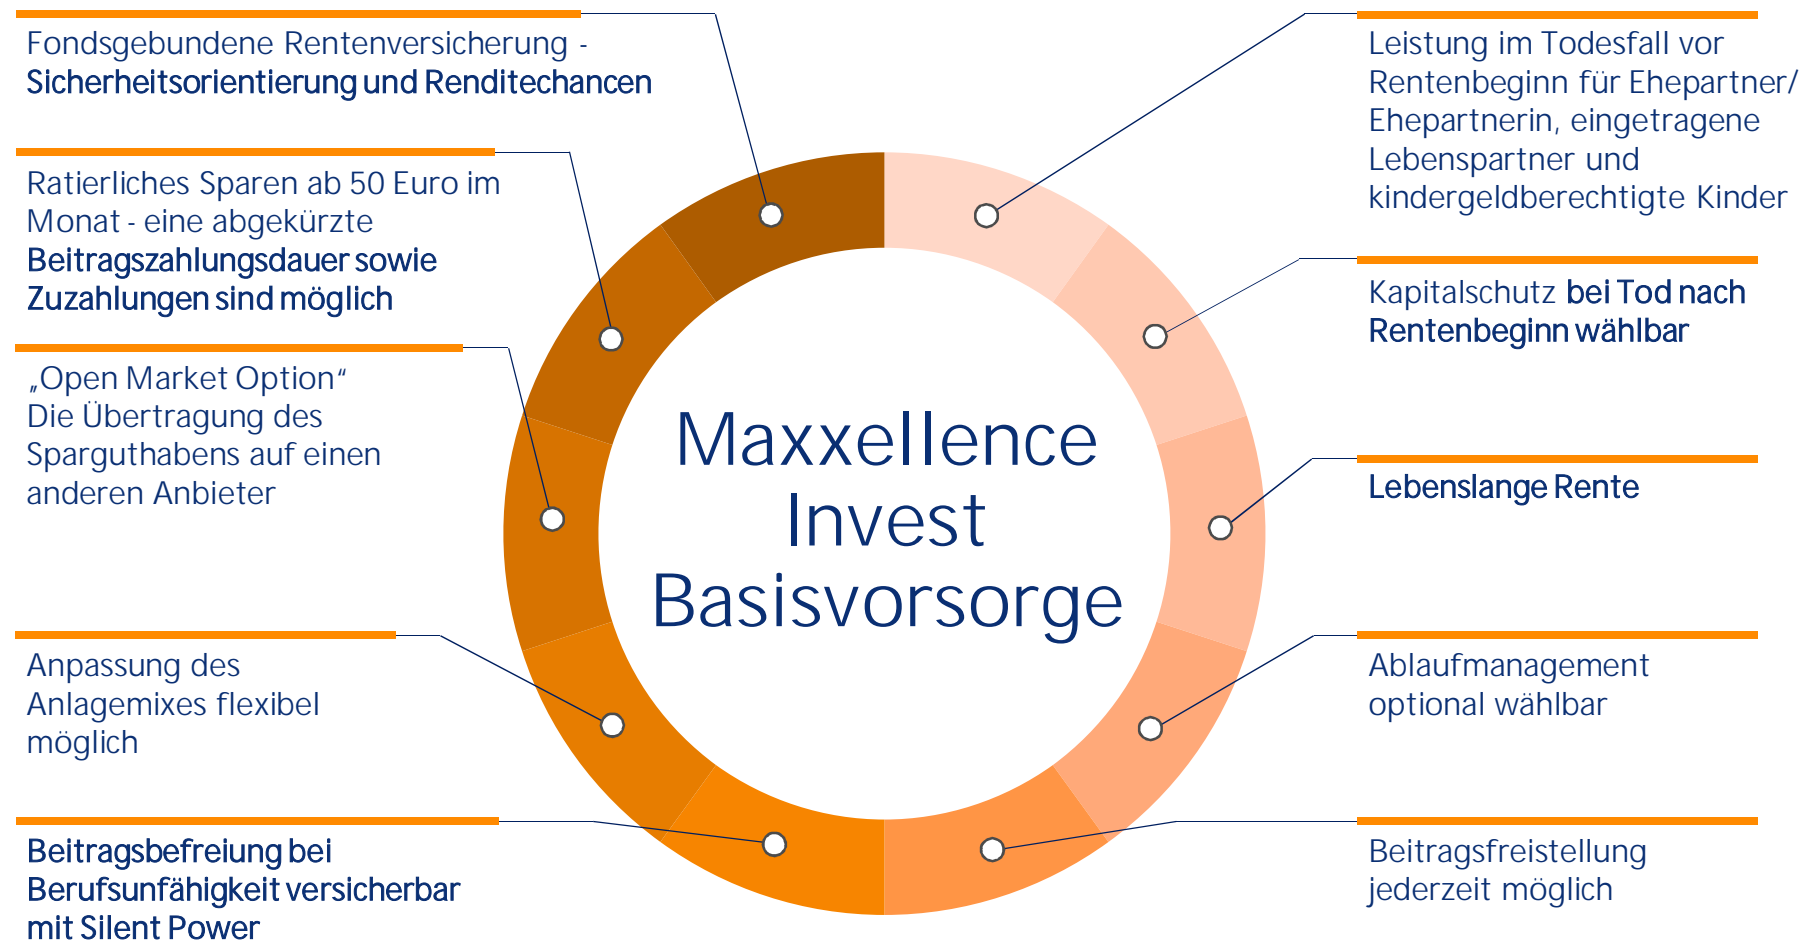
Fondsgebundene Rentenversicherung - **Sicherheitsorientierung und Renditechancen**

Ratierliches Sparen ab 50 Euro im Monat - eine abgekürzte **Beitragszahlungsdauer sowie Zuzahlungen sind möglich**

„Open Market Option“ Die Übertragung des Sparguthabens auf einen anderen Anbieter

Anpassung des Anlagemixes flexibel möglich

**Beitragsbefreiung bei Berufsunfähigkeit versicherbar mit Silent Power**

Maxxellence Invest Basisvorsorge

Leistung im Todesfall vor Rentenbeginn für Ehepartner/ Ehepartnerin, eingetragene Lebenspartner und kindergeldberechtigte Kinder

Kapitalschutz **bei Tod nach Rentenbeginn wählbar**

**Lebenslange Rente**

Ablaufmanagement optional wählbar

Beitragsfreistellung jederzeit möglich